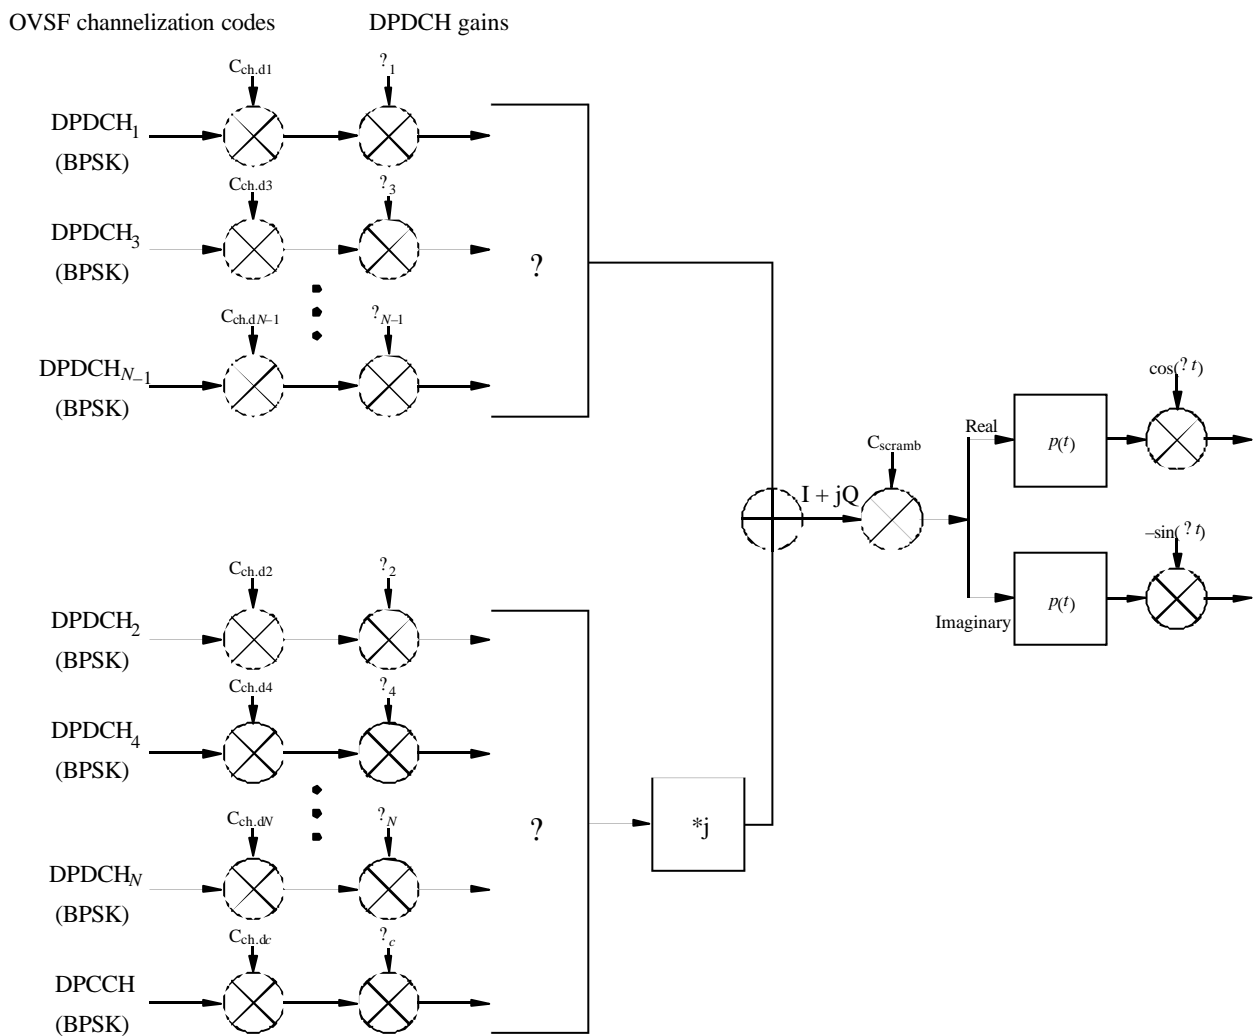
OVSF channelization codes

DPDCH gains

$C_{ch.d1}$

$?_1$

$DPDCH_1$
(BPSK)

$C_{ch.d3}$

$?_3$

$DPDCH_3$
(BPSK)

?

$C_{ch.dN-1}$

$?_{N-1}$

$DPDCH_{N-1}$
(BPSK)

$\cos(?\,t)$

$C_{scramb}$

Real

$p(t)$

I + jQ

$-\sin(?\,t)$

$C_{ch.d2}$

$?_2$

$DPDCH_2$
(BPSK)

Imaginary

$p(t)$

$C_{ch.d4}$

$?_4$

$DPDCH_4$
(BPSK)

$C_{ch.dN}$

$?_N$

?

*j

$DPDCH_N$
(BPSK)

$C_{ch.dc}$

$?_c$

DPCCH
(BPSK)